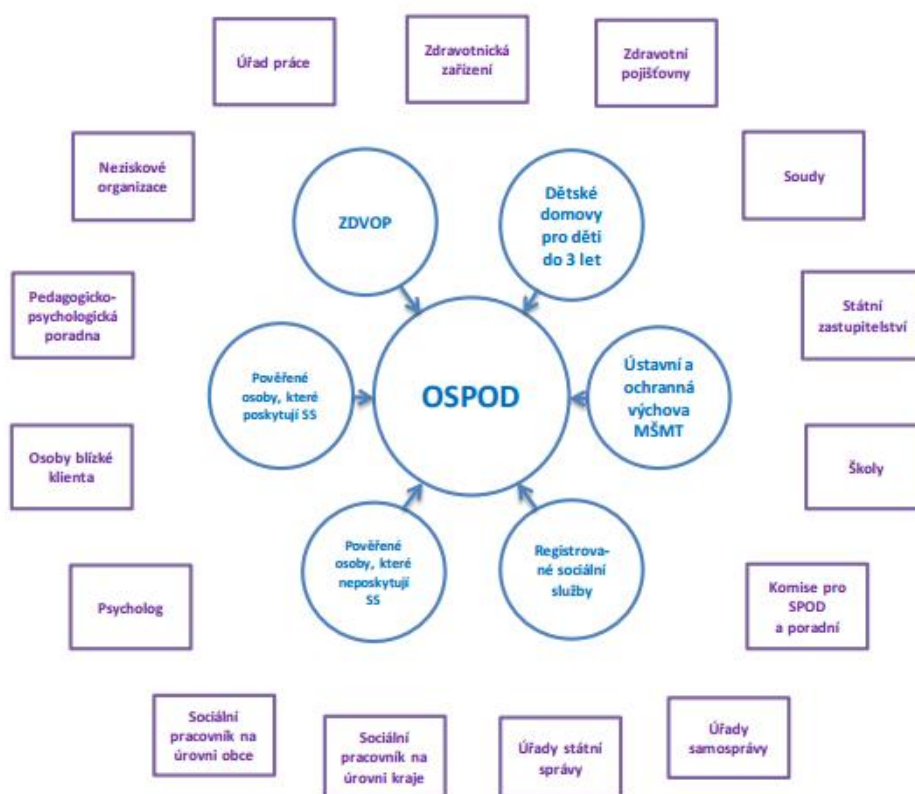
Úřad práce

Zdravotnická zařízení

Zdravotní pojišťovny

Neziskové organizace

Soudy

ZDVOP

Dětské domovy pro děti do 3 let

Pedagogicko-psychologická poradna

Státní zastupitelství

Pověřené osoby, které poskytují SS

OSPOD

Ústavní a ochranná výchova MŠMT

Osoby blízké klienta

Školy

Pověřené osoby, které neposkytují SS

Registrované sociální služby

Psycholog

Komise pro SPOD a poradní

Sociální pracovník na úrovni obce

Sociální pracovník na úrovni kraje

Úřady státní správy

Úřady samosprávy